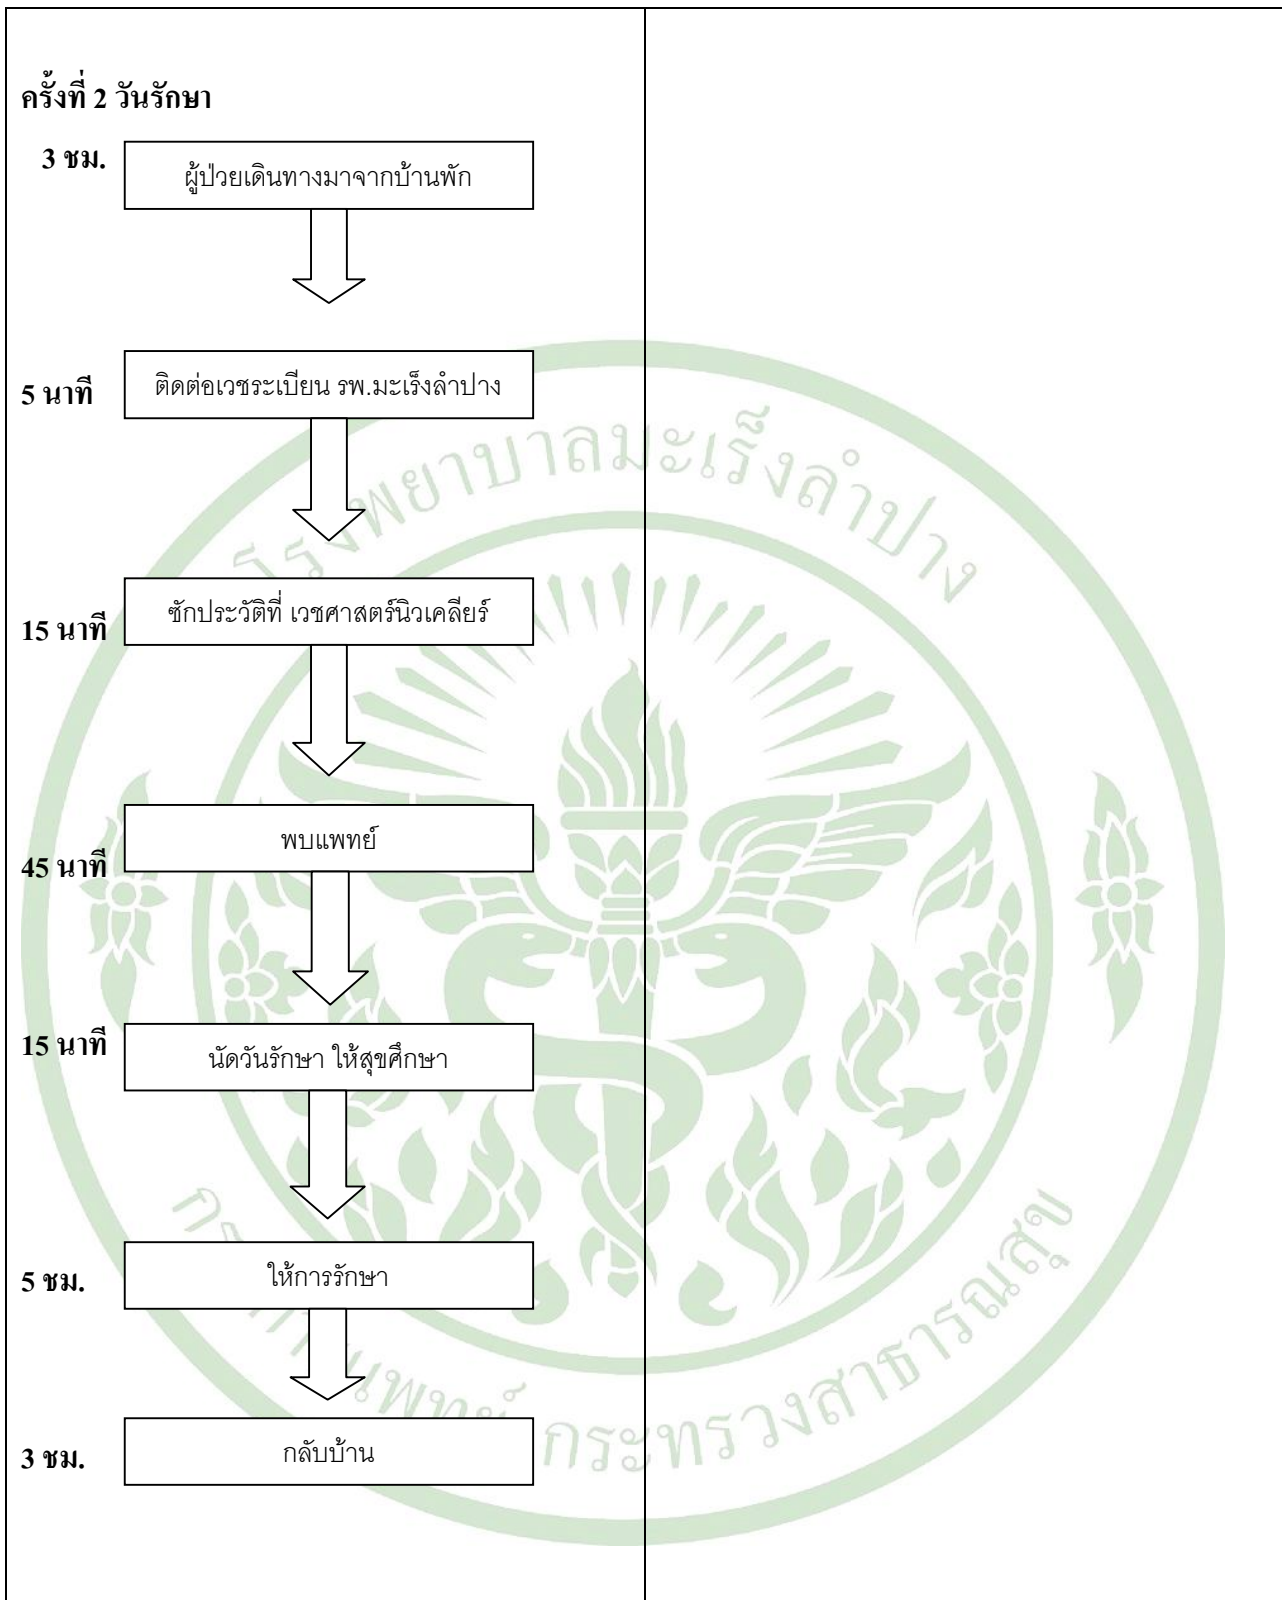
ครั้งที่ 2 วันรักษา

3 ชม. ผู้ป่วยเดินทางมาจากบ้านพัก

5 นาที ติดต่อเวชระเบียน รพ.มะเร็งลำปาง

15 นาที ซักประวัติที่ เวชศาสตร์นิวเคลียร์

พบแพทย์

45 นาที

15 นาที นัดวันรักษา ให้สุขศึกษา

5 ชม. ให้การรักษา

3 ชม. กลับบ้าน

โรงพยาบาลมะเร็งลำปาง

กรมการแพทย์ กระทรวงสาธารณสุข